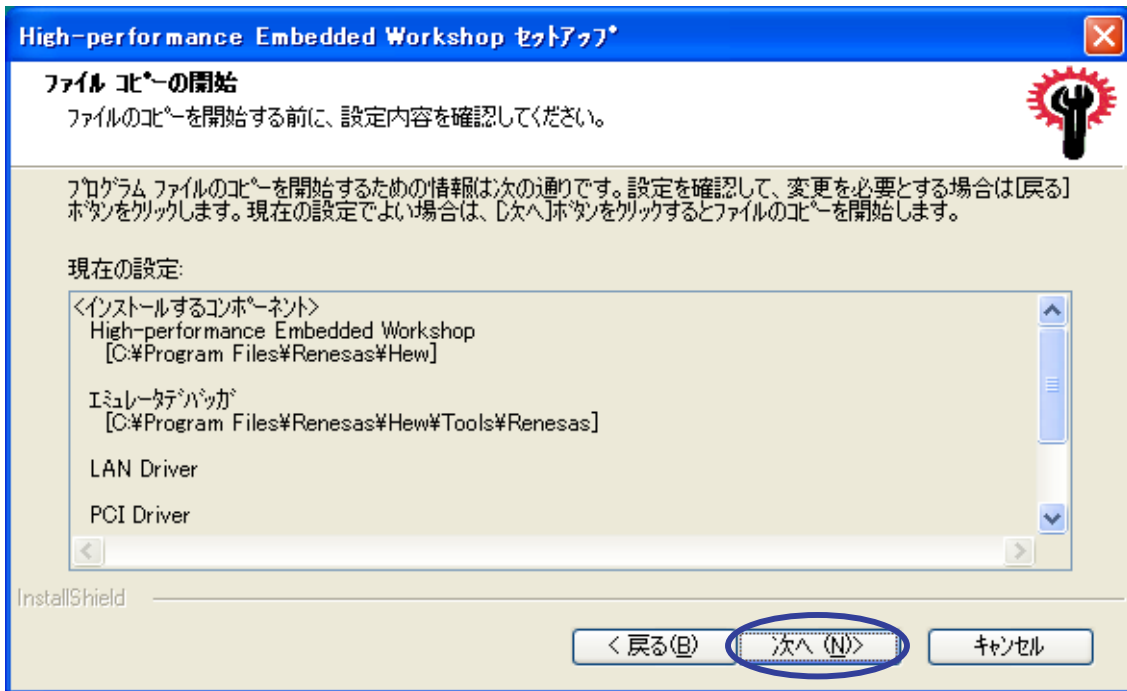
High-performance Embedded Workshop セットアップ

ファイル コピーの開始
ファイルのコピーを開始する前に、設定内容を確認してください。

プログラム ファイルのコピーを開始するための情報は次の通りです。設定を確認して、変更を必要とする場合は[戻る]ボタンをクリックします。現在の設定でよい場合は、[次へ]ボタンをクリックするとファイルのコピーを開始します。

現在の設定:

<インストールするコンポーネント>
High-performance Embedded Workshop
[C:¥Program Files¥Renesas¥Hew]

エミュレータデバッガ
[C:¥Program Files¥Renesas¥Hew¥Tools¥Renesas]

LAN Driver

PCI Driver

InstallShield

< 戻る(B)
次へ (N)>
キャンセル